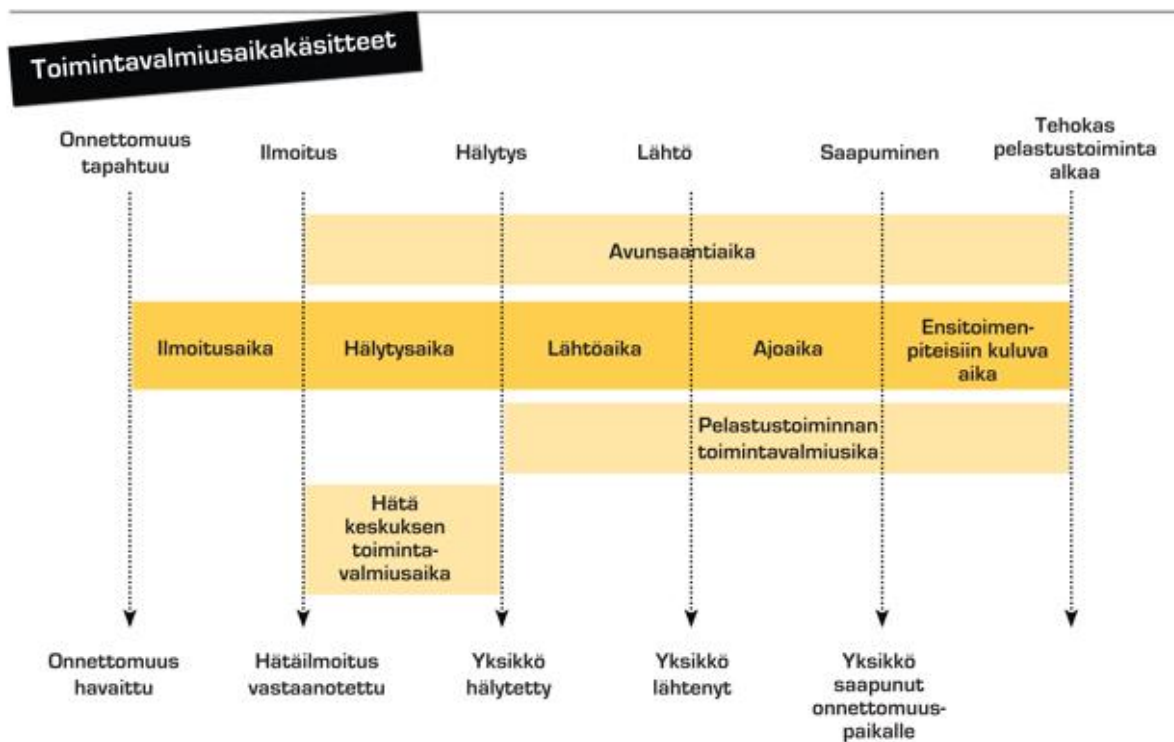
Toimintavalmiusaikakäsitteet

Onnettomuus tapahtuu

Ilmoitus

Hälytys

Lähtö

Saapuminen

Tehokas pelastustoiminta alkaa

Avunsaantiaika

Ilmoitusaika

Hälytysaika

Lähtöaika

Ajoaika

Ensitoimenpiteisiin kuluva aika

Pelastustoiminnan toimintavalmiusika

Hätä keskuksen toimintavalmiusaika

Onnettomuus havaittu

Hätäilmoitus vastaanotettu

Yksikkö hälytetty

Yksikkö lähtenyt

Yksikkö saapunut onnettomuuspaikalle